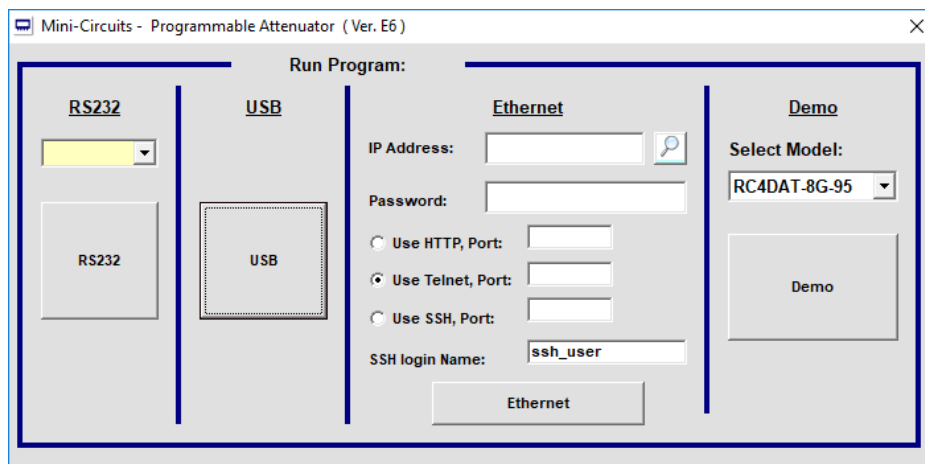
Mini-Circuits - Programmable Attenuator ( Ver. E6 )

Run Program:

RS232

RS232

USB

USB

Ethernet

IP Address:

Password:

Use HTTP, Port:

Use Telnet, Port:

Use SSH, Port:

SSH login Name: ssh_user

Ethernet

Demo

Select Model:

RC4DAT-8G-95

Demo